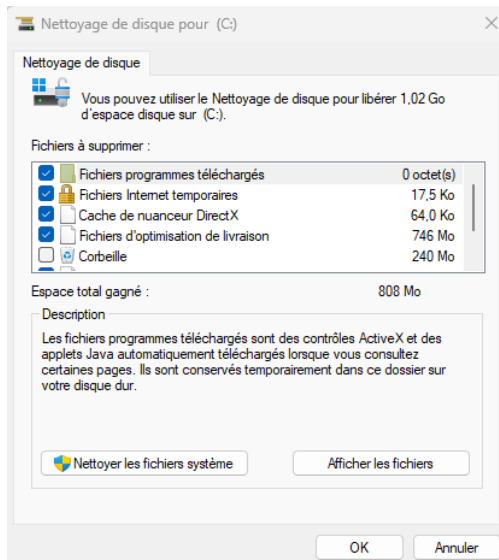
Nettoyage de disque pour (C:)

Nettoyage de disque

Vous pouvez utiliser le Nettoyage de disque pour libérer 1,02 Go d'espace disque sur (C:).

Fichiers à supprimer :

| | | |
|---|---|---|
| ☑ | Fichiers programmes téléchargés | 0 octet(s) |
| ☑ | Fichiers Internet temporaires | 17,5 Ko |
| ☑ | Cache de nuanceur DirectX | 64,0 Ko |
| ☑ | Fichiers d'optimisation de livraison | 746 Mo |
| ☐ | Corbeille | 240 Mo |

Espace total gagné : 808 Mo

Description

Les fichiers programmes téléchargés sont des contrôles ActiveX et des applets Java automatiquement téléchargés lorsque vous consultez certaines pages. Ils sont conservés temporairement dans ce dossier sur votre disque dur.

Nettoyer les fichiers système

Afficher les fichiers

OK

Annuler